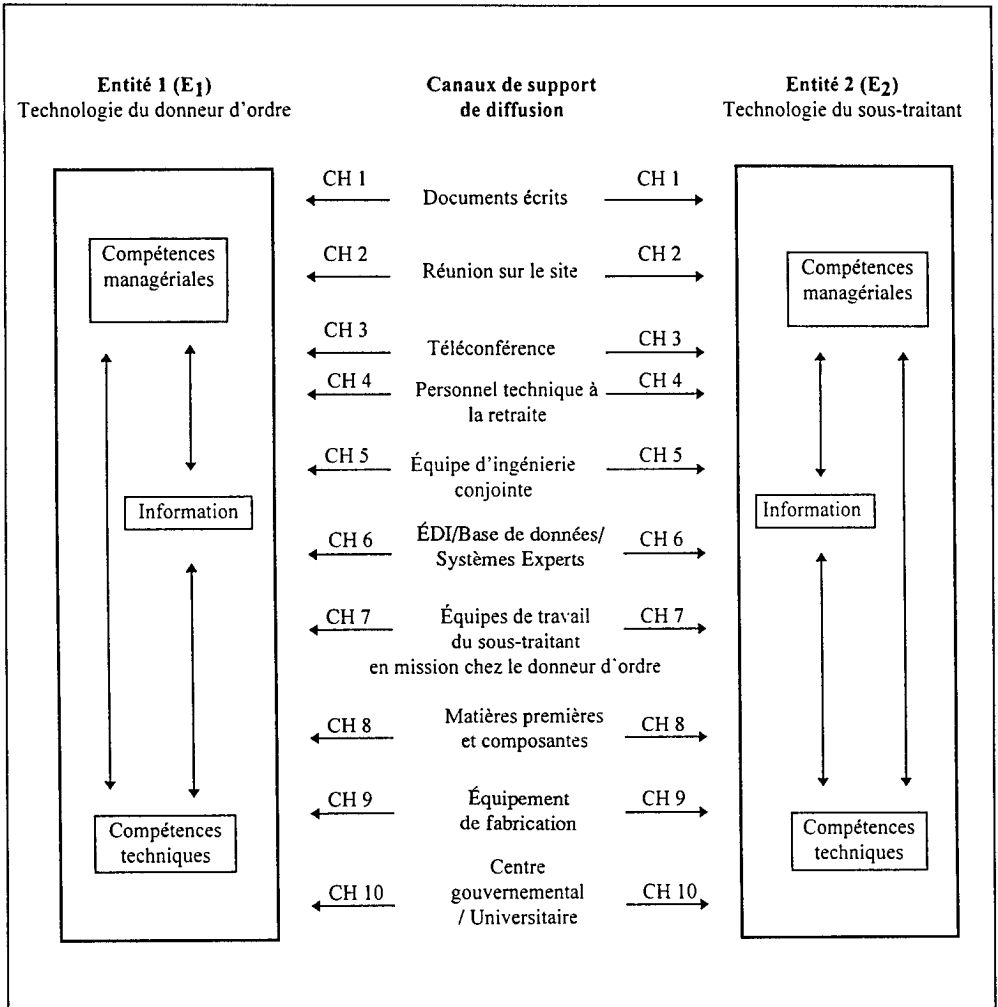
Entité 1 ($E_1$)
Technologie du donneur d'ordre

Canaux de support de diffusion

Entité 2 ($E_2$)
Technologie du sous-traitant

Compétences managériales

Information

Compétences techniques

CH 1 Documents écrits CH 1

CH 2 Réunion sur le site CH 2

CH 3 Téléconférence CH 3

CH 4 Personnel technique à la retraite CH 4

CH 5 Équipe d'ingénierie conjointe CH 5

CH 6 ÉDI/Base de données/ Systèmes Experts CH 6

CH 7 Équipes de travail du sous-traitant en mission chez le donneur d'ordre CH 7

CH 8 Matières premières et composantes CH 8

CH 9 Équipement de fabrication CH 9

CH 10 Centre gouvernemental / Universitaire CH 10

Compétences managériales

Information

Compétences techniques